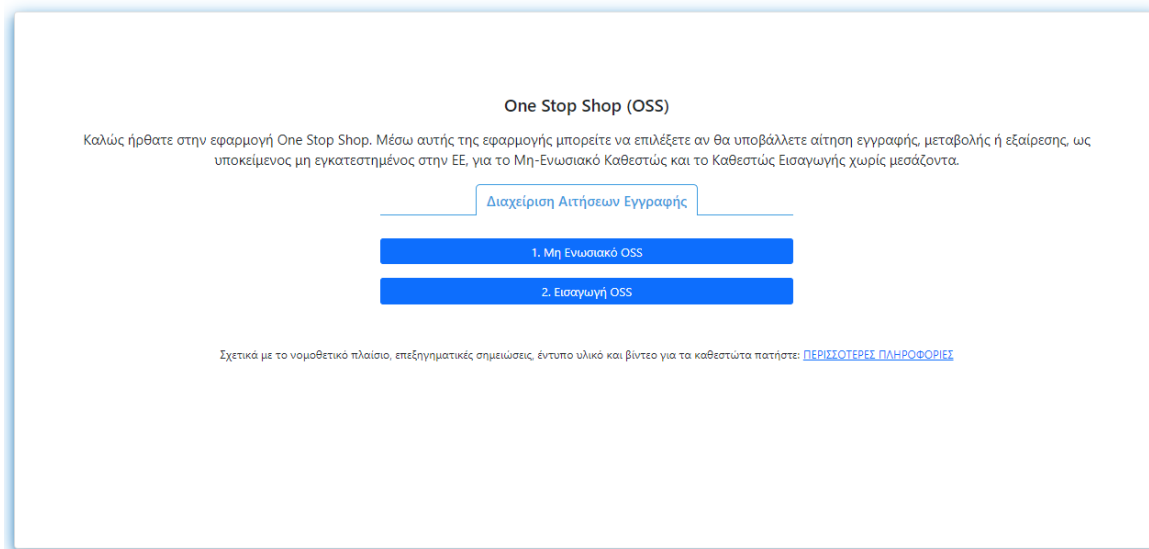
One Stop Shop (OSS)

Καλώς ήρθατε στην εφαρμογή One Stop Shop. Μέσω αυτής της εφαρμογής μπορείτε να επιλέξετε αν θα υποβάλλετε αίτηση εγγραφής, μεταβολής ή εξαίρεσης, ως υποκείμενος μη εγκατεστημένος στην ΕΕ, για το Μη-Ενωσιακό Καθεστώς και το Καθεστώς Εισαγωγής χωρίς μεσάζοντα.

Διαχείριση Αιτήσεων Εγγραφής

1. Μη Ενωσιακό OSS

2. Εισαγωγή OSS

Σχετικά με το νομοθετικό πλαίσιο, επεξηγηματικές σημειώσεις, έντυπο υλικό και βίντεο για τα καθεστώτα πατήστε: ΠΕΡΙΣΣΟΤΕΡΕΣ ΠΛΗΡΟΦΟΡΙΕΣ